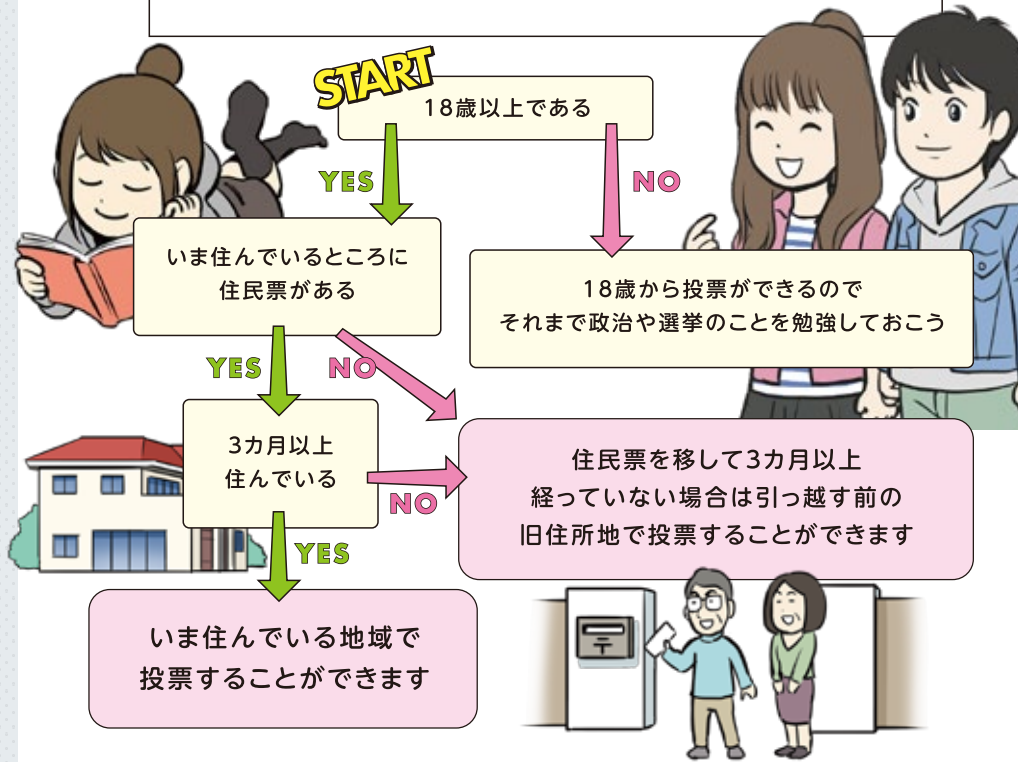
START

18歳以上である

YES

NO

いま住んでいるところに住民票がある

18歳から投票ができるので
それまで政治や選挙のことを勉強しておこう

YES

NO

3カ月以上
住んでいる

住民票を移して3カ月以上
経っていない場合は引っ越す前の
旧住所地で投票することができます

NO

YES

いま住んでいる地域で
投票することができます

〒